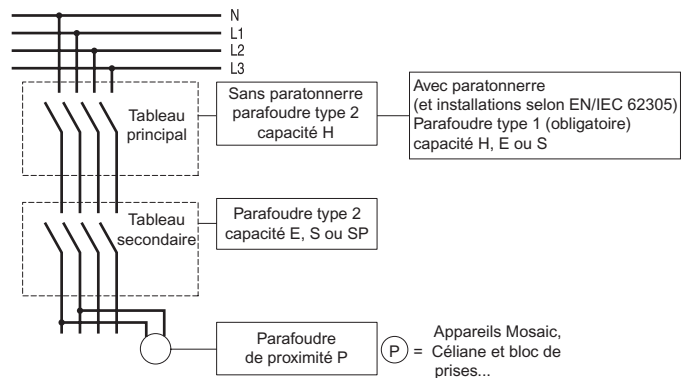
N
L1
L2
L3

Tableau principal

Sans paratonnerre parafoudre type 2 capacité H

Avec paratonnerre (et installations selon EN/IEC 62305) Parafoudre type 1 (obligatoire) capacité H, E ou S

Tableau secondaire

Parafoudre type 2 capacité E, S ou SP

Parafoudre de proximité P

P = Appareils Mosaic, Céliane et bloc de prises...